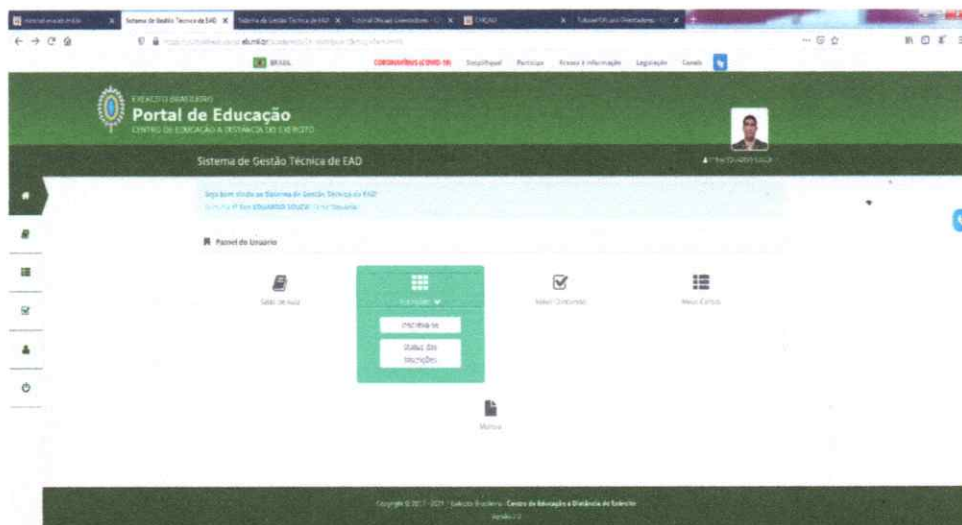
Sistema de Gestão Técnica de EAD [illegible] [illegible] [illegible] CHEAD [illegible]

BRASIL CORONAVÍRUS (COVID-19) Simplifique! Participe Acesso à informação Legislação Canais

EXÉRCITO BRASILEIRO
Portal de Educação
CENTRO DE EDUCAÇÃO A DISTÂNCIA DO EXÉRCITO

Sistema de Gestão Técnica de EAD

Seja bem vindo ao Sistema de Gestão Técnica de EAD
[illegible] EDUARDO SOUZA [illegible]

Painel do Usuário

Salas de Aula

Inscrições

Inscreva-se

Status das Inscrições

Meus Concursos

Meus Cursos

Manual

Copyright © 2017 - 2021 · Exército Brasileiro · Centro de Educação a Distância do Exército
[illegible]